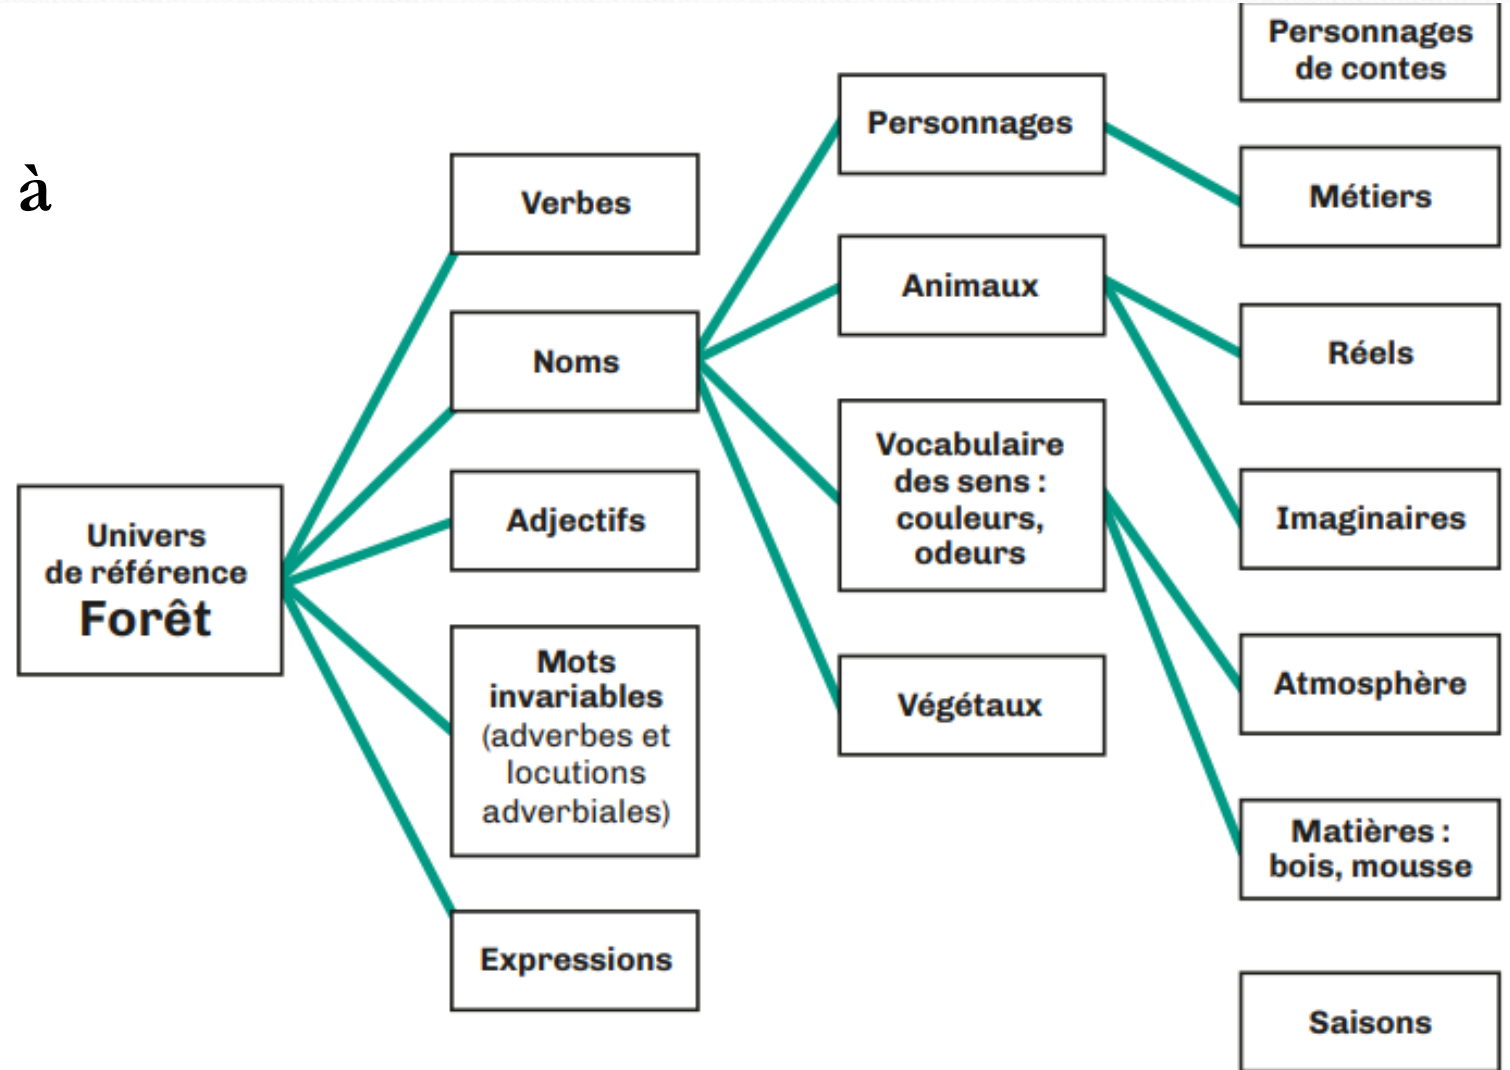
à

Univers de référence Forêt

Verbes

Noms

Adjectifs

Mots invariables (adverbes et locutions adverbiales)

Expressions

Personnages

Animaux

Vocabulaire des sens : couleurs, odeurs

Végétaux

Personnages de contes

Métiers

Réels

Imaginaires

Atmosphère

Matières : bois, mousse

Saisons